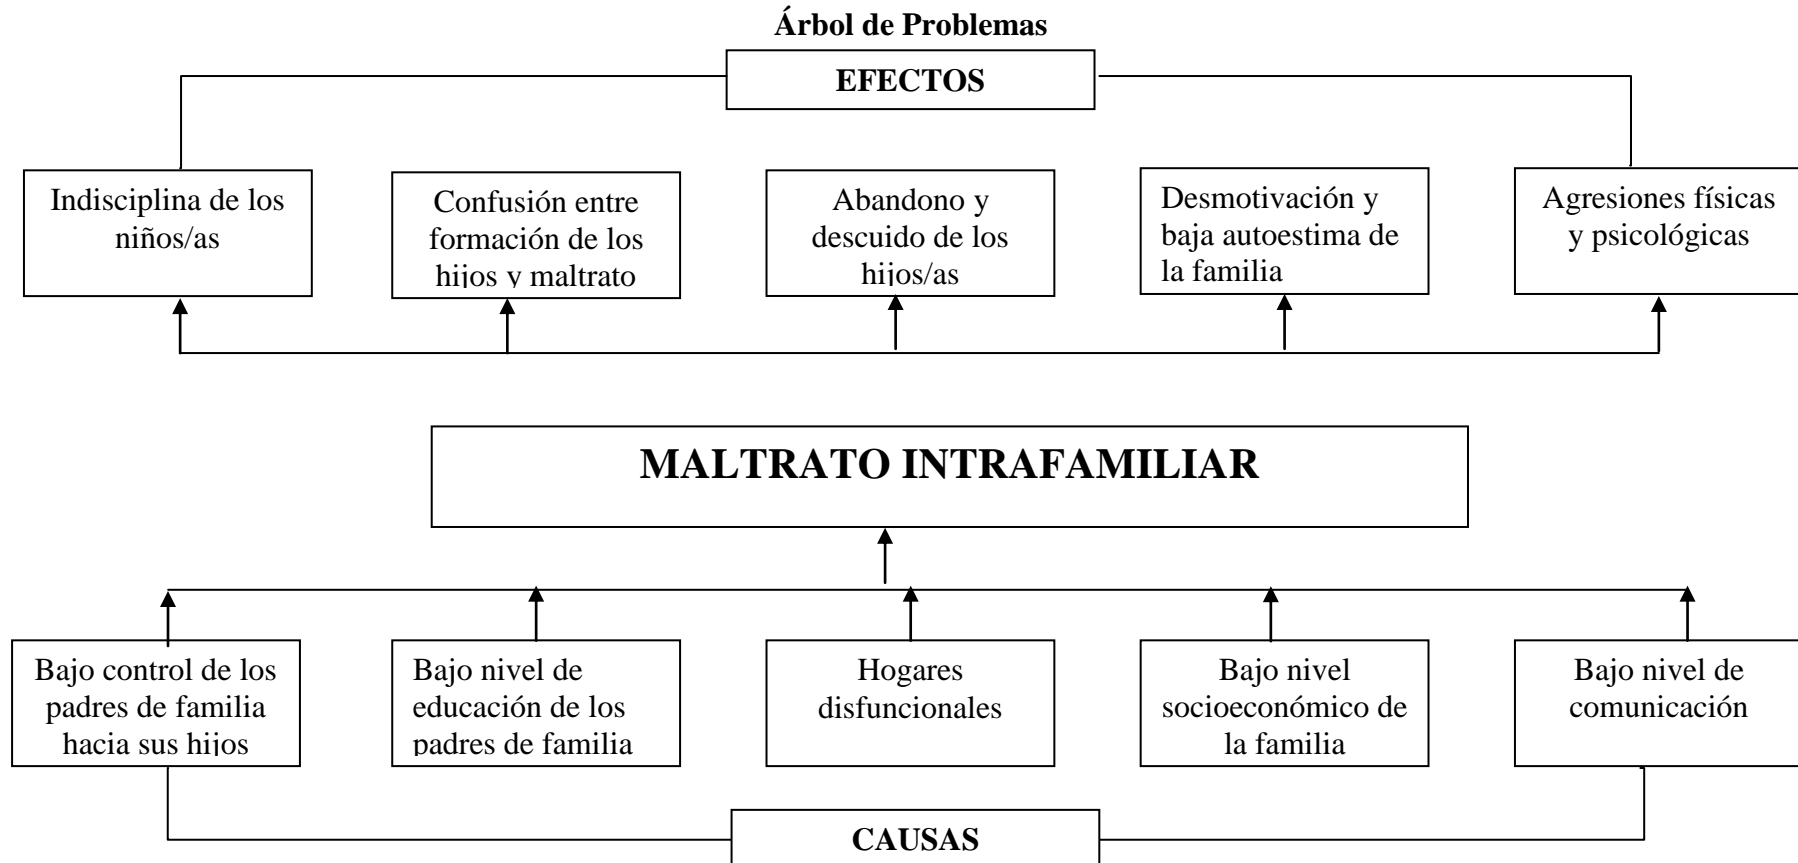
Árbol de Problemas

EFECTOS

Indisciplina de los niños/as

Confusión entre formación de los hijos y maltrato

Abandono y descuido de los hijos/as

Desmotivación y baja autoestima de la familia

Agresiones físicas y psicológicas

MALTRATO INTRAFAMILIAR

Bajo control de los padres de familia hacia sus hijos

Bajo nivel de educación de los padres de familia

Hogares disfuncionales

Bajo nivel socioeconómico de la familia

Bajo nivel de comunicación

CAUSAS